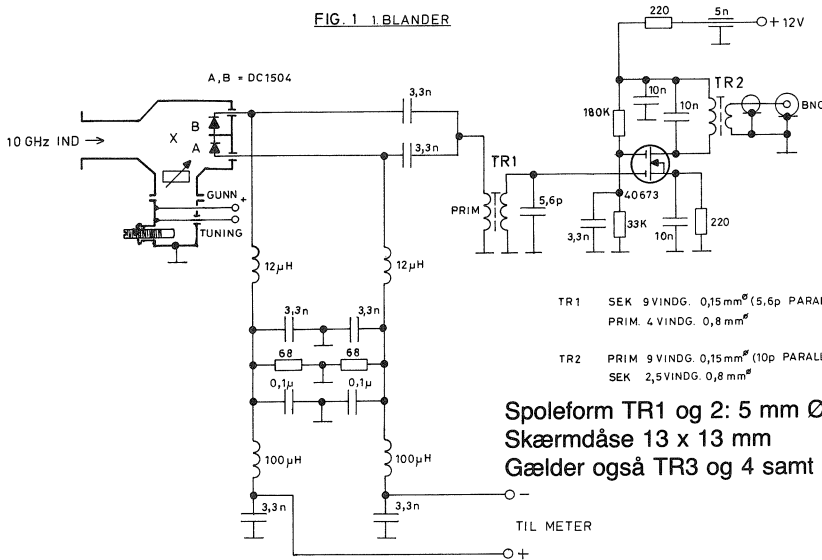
FIG. 1 1.BLANDER

A, B = DC1504

10 GHz IND →

X

B

A

GUNN

+

TUNING

3,3n

3,3n

TR1

PRIM

5,6p

220

5n

+ 12V

10n

10n

TR2

BNC

180K

40673

3,3n

33K

10n

220

12μH

12μH

3,3n

3,3n

68

68

0,1μ

0,1μ

100μH

100μH

3,3n

3,3n

−

+

TIL METER

TR1 SEK 9 VINDG. 0,15 mm$^{\varnothing}$ (5,6p PARAL

PRIM. 4 VINDG. 0,8 mm$^{\varnothing}$

TR2 PRIM 9 VINDG. 0,15 mm$^{\varnothing}$ (10p PARALL

SEK 2,5 VINDG. 0,8 mm$^{\varnothing}$

Spoleform TR1 og 2: 5 mm Ø

Skærmdåse 13 x 13 mm

Gælder også TR3 og 4 samt